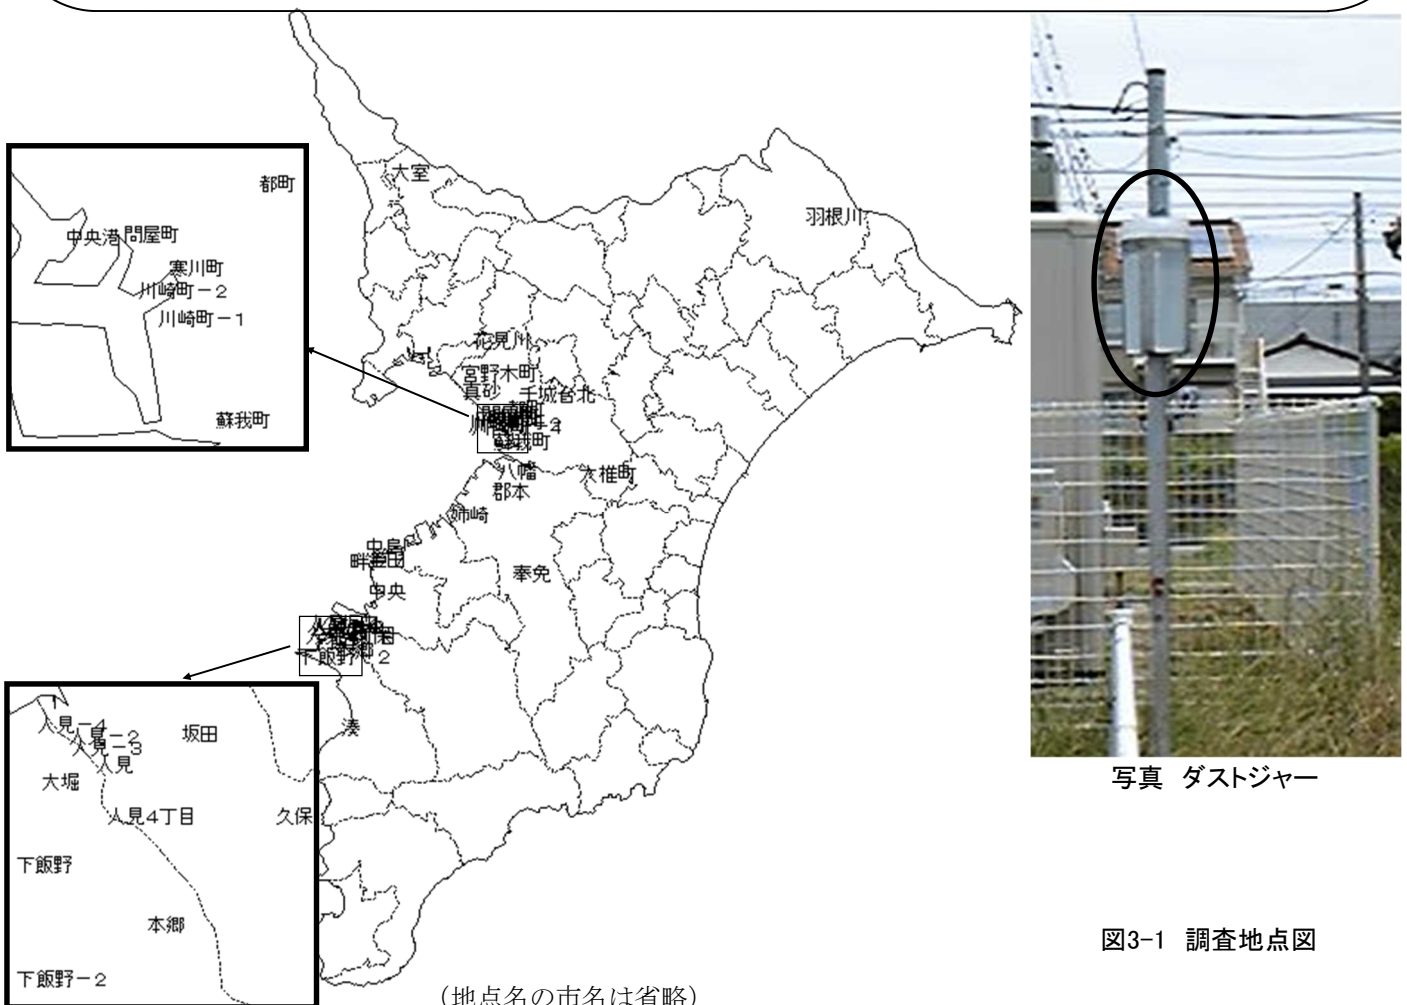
都町

中央港 問屋町

寒川町

川崎町－２

川崎町－１

蘇我町

大室

羽根川

花見川

宮野木町

真砂

千城台北

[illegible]

八幡

大椎町

郡本

姉崎

中島

畔蒜田

中央

奉免

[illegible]

下飯野－２

湊

人見－4

人見－２

人見－３

人見

坂田

大堀

人見4丁目

久保

下飯野

本郷

下飯野－２

写真　ダストジャー

図3-1　調査地点図

（地点名の市名は省略）